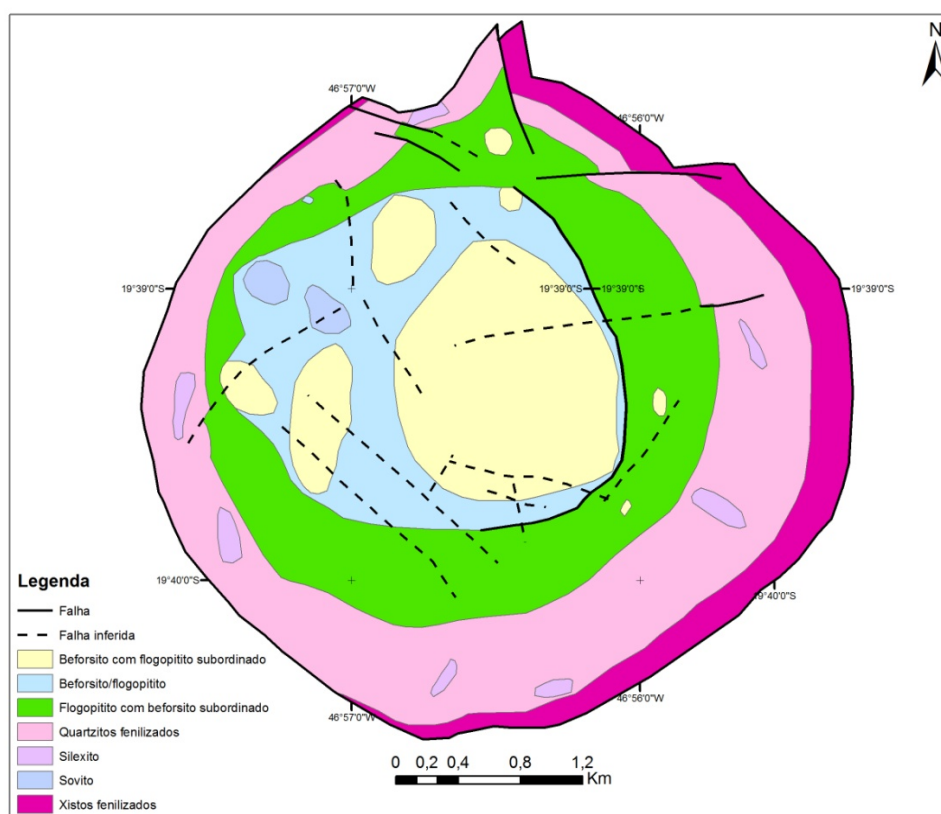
N

46°57'0"W

46°56'0"W

19°39'0"S

19°39'0"S

19°39'0"S

19°39'0"S

19°40'0"S

19°40'0"S

46°57'0"W

46°56'0"W

Legenda

Falha

Falha inferida

Beforsito com flogopitito subordinado

Beforsito/flogopitito

Flogopitito com beforsito subordinado

Quartzitos fenilizados

Silexito

Sovito

Xistos fenilizados

0 0,2 0,4 0,8 1,2 Km